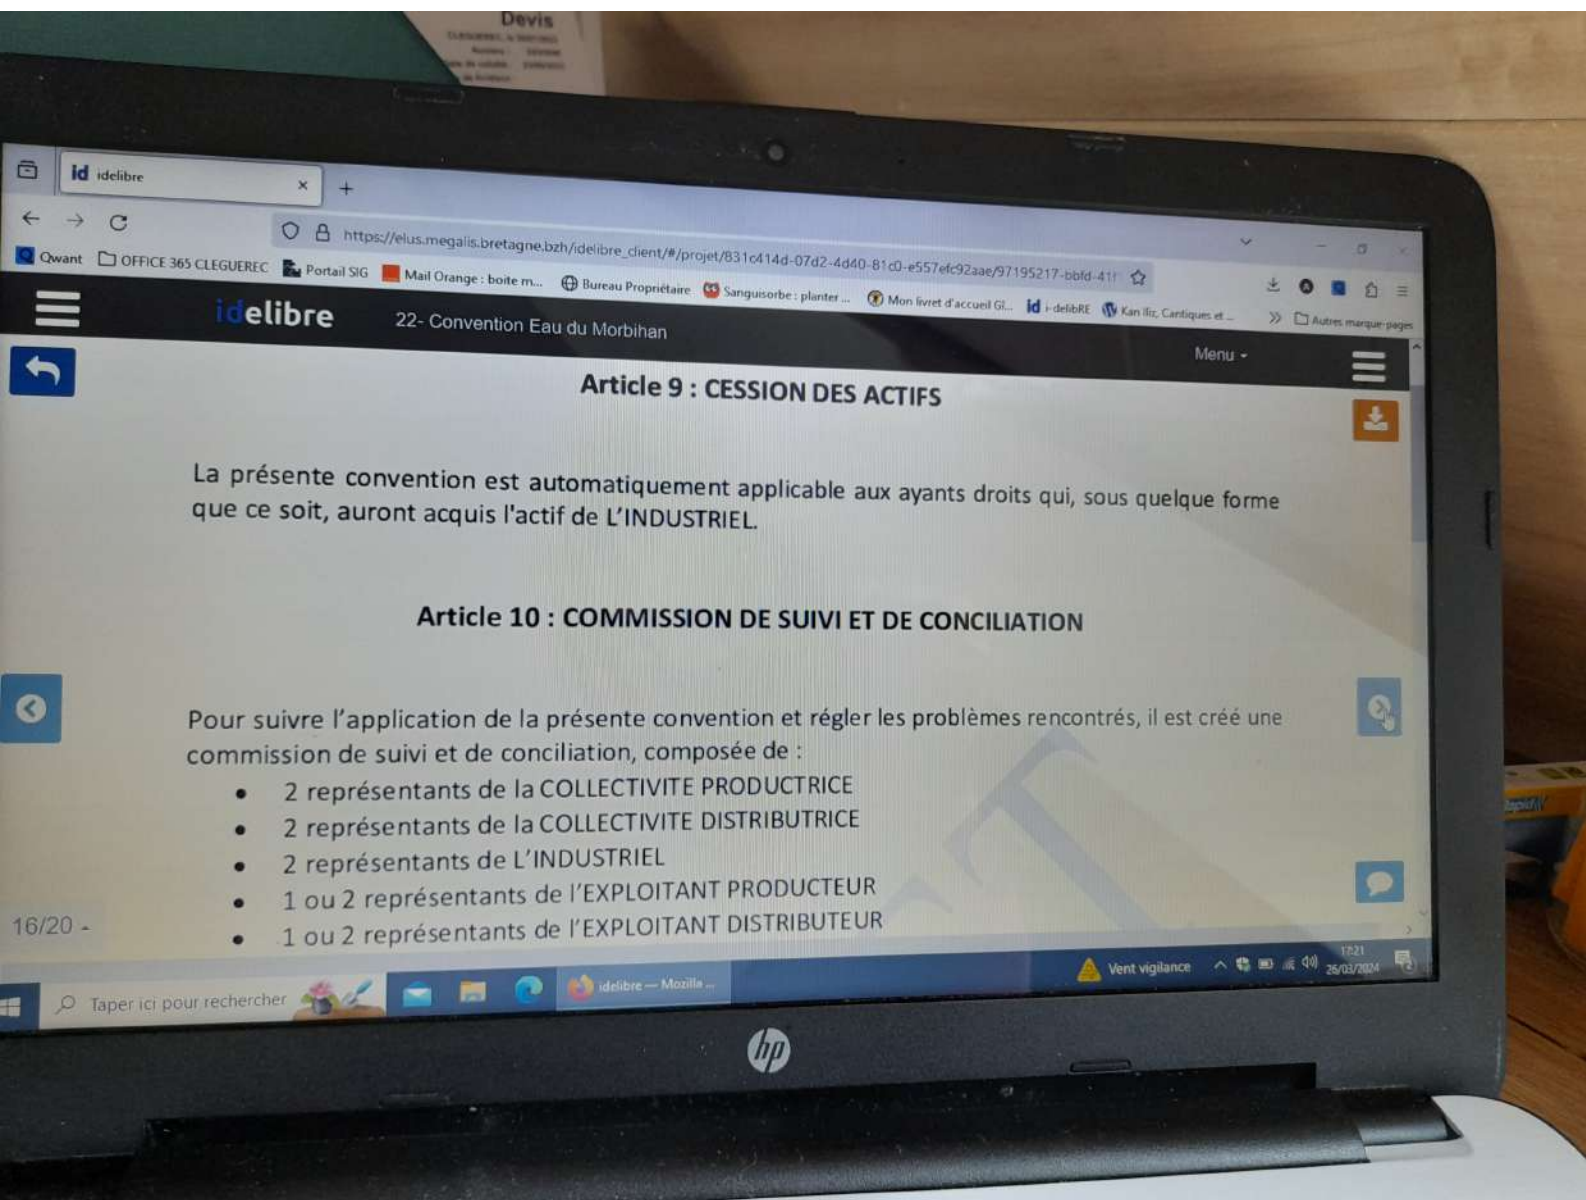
Devis

idelibre

https://elus.megalis.bretagne.bzh/idelibre_client/#/projet/831c414d-07d2-4d40-81c0-e557efc92aae/97195217-bbfd-41

Qwant OFFICE 365 CLEGUEREC Portail SIG Mail Orange : boite m... Bureau Propriétaire Sanguisorbe : planter ... Mon livret d'accueil Gl... i-delibRE Kan Iliz, Cantiques et ... Autres marque-pages

idelibre 22- Convention Eau du Morbihan

Menu

Article 9 : CESSION DES ACTIFS

La présente convention est automatiquement applicable aux ayants droits qui, sous quelque forme que ce soit, auront acquis l'actif de L'INDUSTRIEL.

Article 10 : COMMISSION DE SUIVI ET DE CONCILIATION

Pour suivre l'application de la présente convention et régler les problèmes rencontrés, il est créé une commission de suivi et de conciliation, composée de :

- 2 représentants de la COLLECTIVITE PRODUCTRICE
- 2 représentants de la COLLECTIVITE DISTRIBUTRICE
- 2 représentants de L'INDUSTRIEL
- 1 ou 2 représentants de l'EXPLOITANT PRODUCTEUR
- 1 ou 2 représentants de l'EXPLOITANT DISTRIBUTEUR

16/20

Taper ici pour rechercher

idelibre — Mozilla ...

Vent vigilance

17:21
26/03/2024

hp